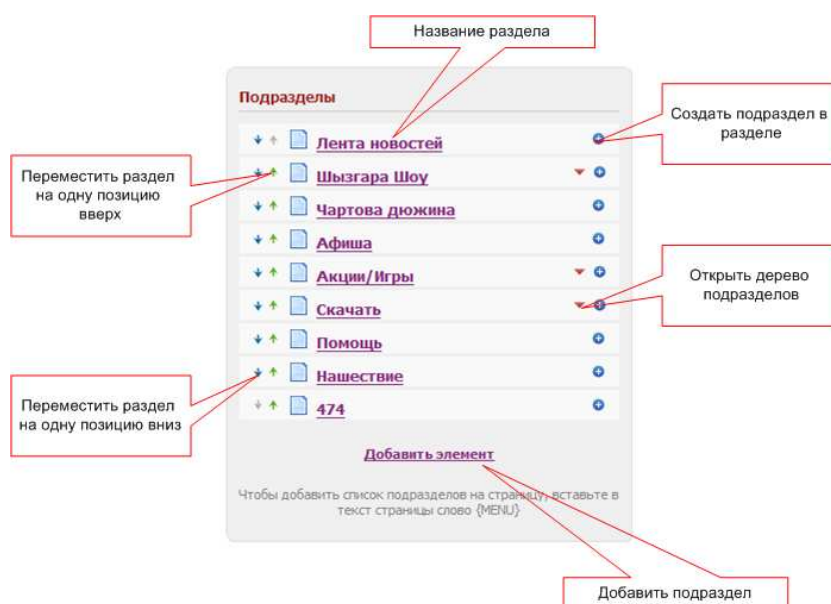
Название раздела

Подразделы

Создать подраздел в разделе

Лента новостей

Переместить раздел на одну позицию вверх

Шызгара Шоу

Чартова дюжина

Афиша

Акции/Игры

Открыть дерево подразделов

Скачать

Помощь

Нашествие

Переместить раздел на одну позицию вниз

474

Добавить элемент

Чтобы добавить список подразделов на страницу, вставьте в текст страницы слово {MENU}

Добавить подраздел